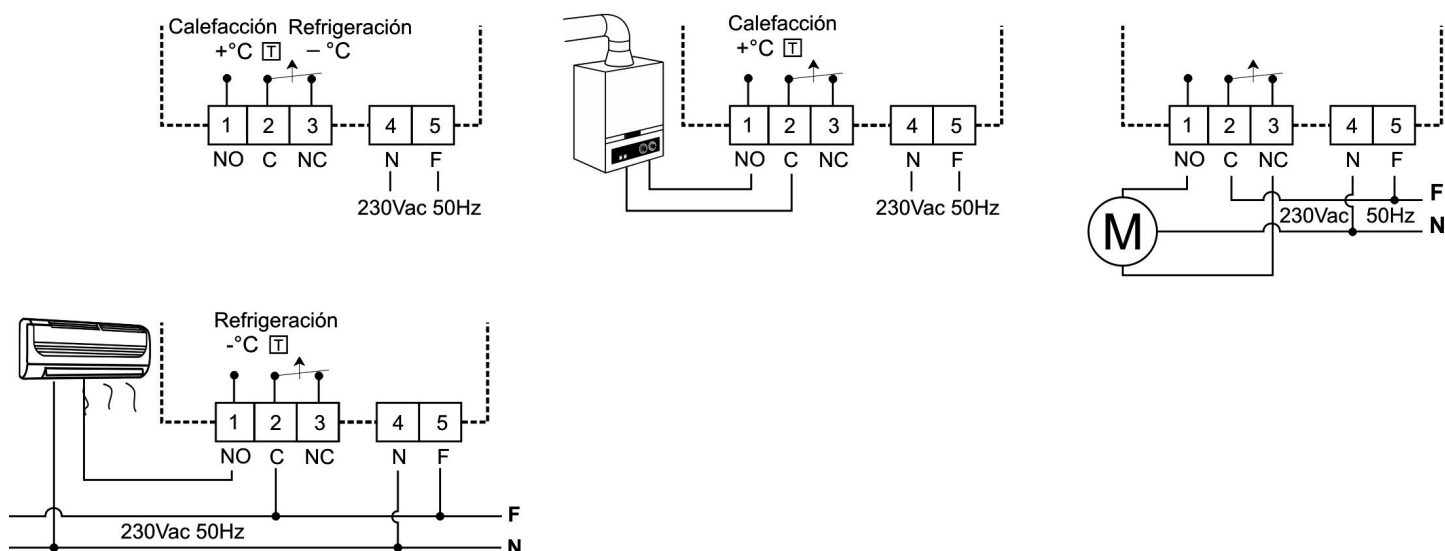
Calefacción Refrigeración
+°C T – °C

1 2 3 4 5
NO C NC N F
230Vac 50Hz

Calefacción
+°C T

1 2 3 4 5
NO C NC N F
230Vac 50Hz

1 2 3 4 5
NO C NC N F
F
230Vac 50Hz
M
N

Refrigeración
-°C T

1 2 3 4 5
NO C NC N F
F
230Vac 50Hz
N